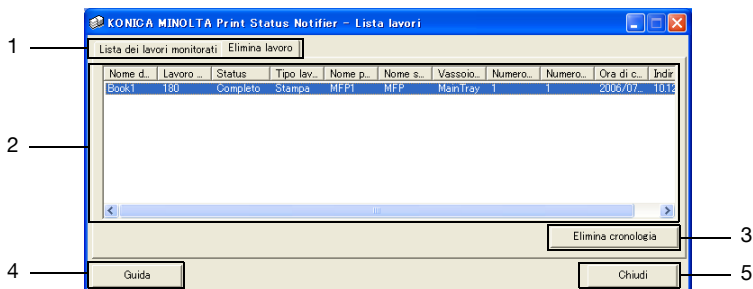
KONICA MINOLTA Print Status Notifier - Lista lavori

1

Lista dei lavori monitorati | Elimina lavoro

2

| Nome d... | Lavoro ... | Status | Tipo lav... | Nome p... | Nome s... | Vassoio... | Numero... | Numero... | Ora di c... | Indir |
|---|---|---|---|---|---|---|---|---|---|---|
| Book1 | 180 | Completo | Stampa | MFP1 | MFP | MainTray | 1 | 1 | 2006/07... | 10.12 |

Elimina cronologia

3

4

Guida

Chiudi

5